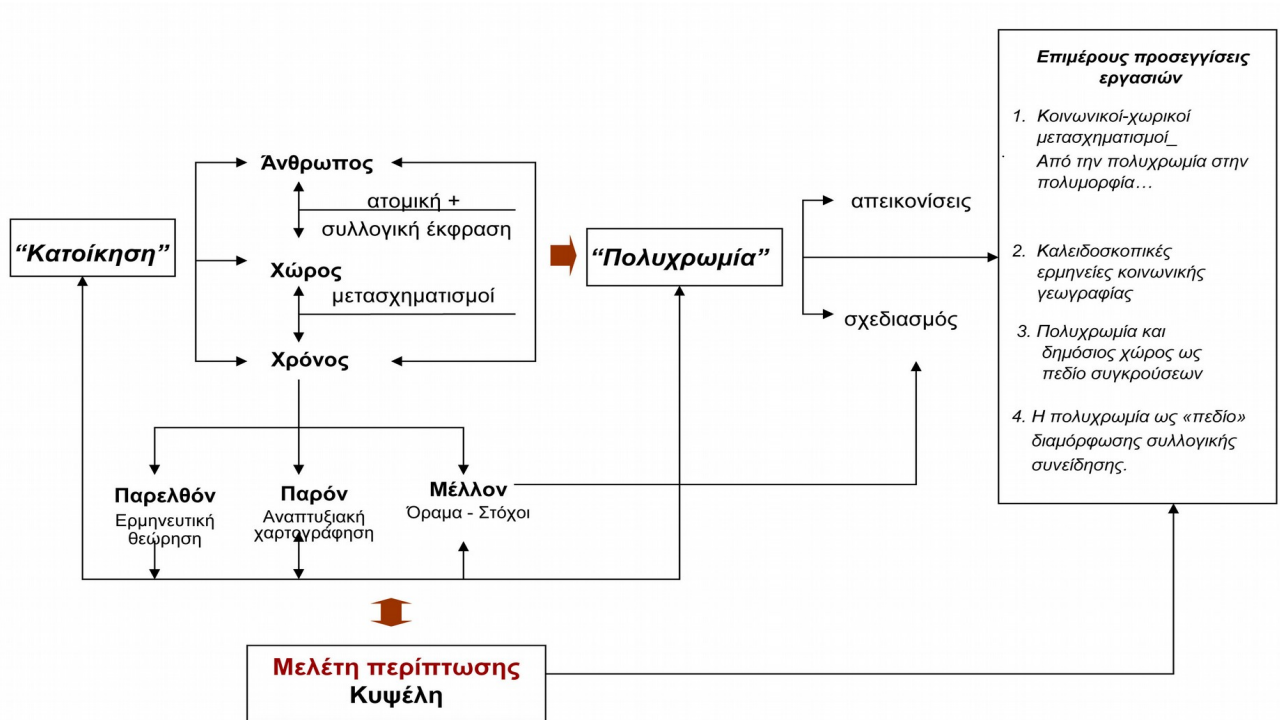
“Κατοίκηση”

Άνθρωπος

ατομική + συλλογική έκφραση

Χώρος

μετασχηματισμοί

Χρόνος

Παρελθόν
Ερμηνευτική θεώρηση

Παρόν
Αναπτυξιακή χαρτογράφηση

Μέλλον
Όραμα - Στόχοι

“Πολυχρωμία”

απεικονίσεις

σχεδιασμός

Επιμέρους προσεγγίσεις εργασιών

1. Κοινωνικοί-χωρικοί μετασχηματισμοί_ Από την πολυχρωμία στην πολυμορφία…

2. Καλειδοσκοπικές ερμηνείες κοινωνικής γεωγραφίας

3. Πολυχρωμία και δημόσιος χώρος ως πεδίο συγκρούσεων

4. Η πολυχρωμία ως «πεδίο» διαμόρφωσης συλλογικής συνείδησης.

Μελέτη περίπτωσης
Κυψέλη